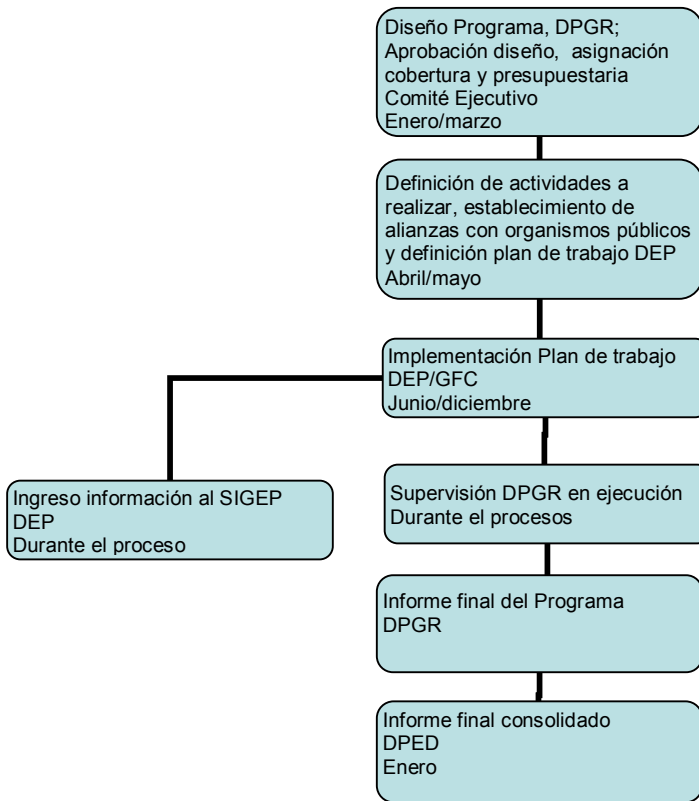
Diseño Programa, DPGR;
Aprobación diseño, asignación cobertura y presupuestaria
Comité Ejecutivo
Enero/marzo

Definición de actividades a realizar, establecimiento de alianzas con organismos públicos y definición plan de trabajo DEP
Abril/mayo

Implementación Plan de trabajo
DEP/GFC
Junio/diciembre

Ingreso información al SIGEP
DEP
Durante el proceso

Supervisión DPGR en ejecución
Durante el procesos

Informe final del Programa
DPGR

Informe final consolidado
DPED
Enero